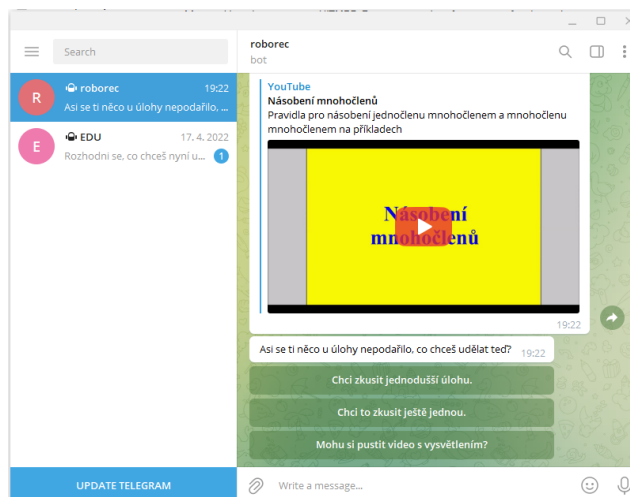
Search

R roborec 19:22
Asi se ti něco u úlohy nepodařilo, ...

E EDU 17. 4. 2022
Rozhodni se, co chceš nyní u... 1

UPDATE TELEGRAM

roborec
bot

YouTube
Násobení mnohočlenů
Pravidla pro násobení jednočlenu mnohočlenem a mnohočlenu mnohočlenem na příkladech

Násobení mnohočlenů

19:22

Asi se ti něco u úlohy nepodařilo, co chceš udělat teď? 19:22

Chci zkusit jednodušší úlohu.

Chci to zkusit ještě jednou.

Mohu si pustit video s vysvětlením?

Write a message...